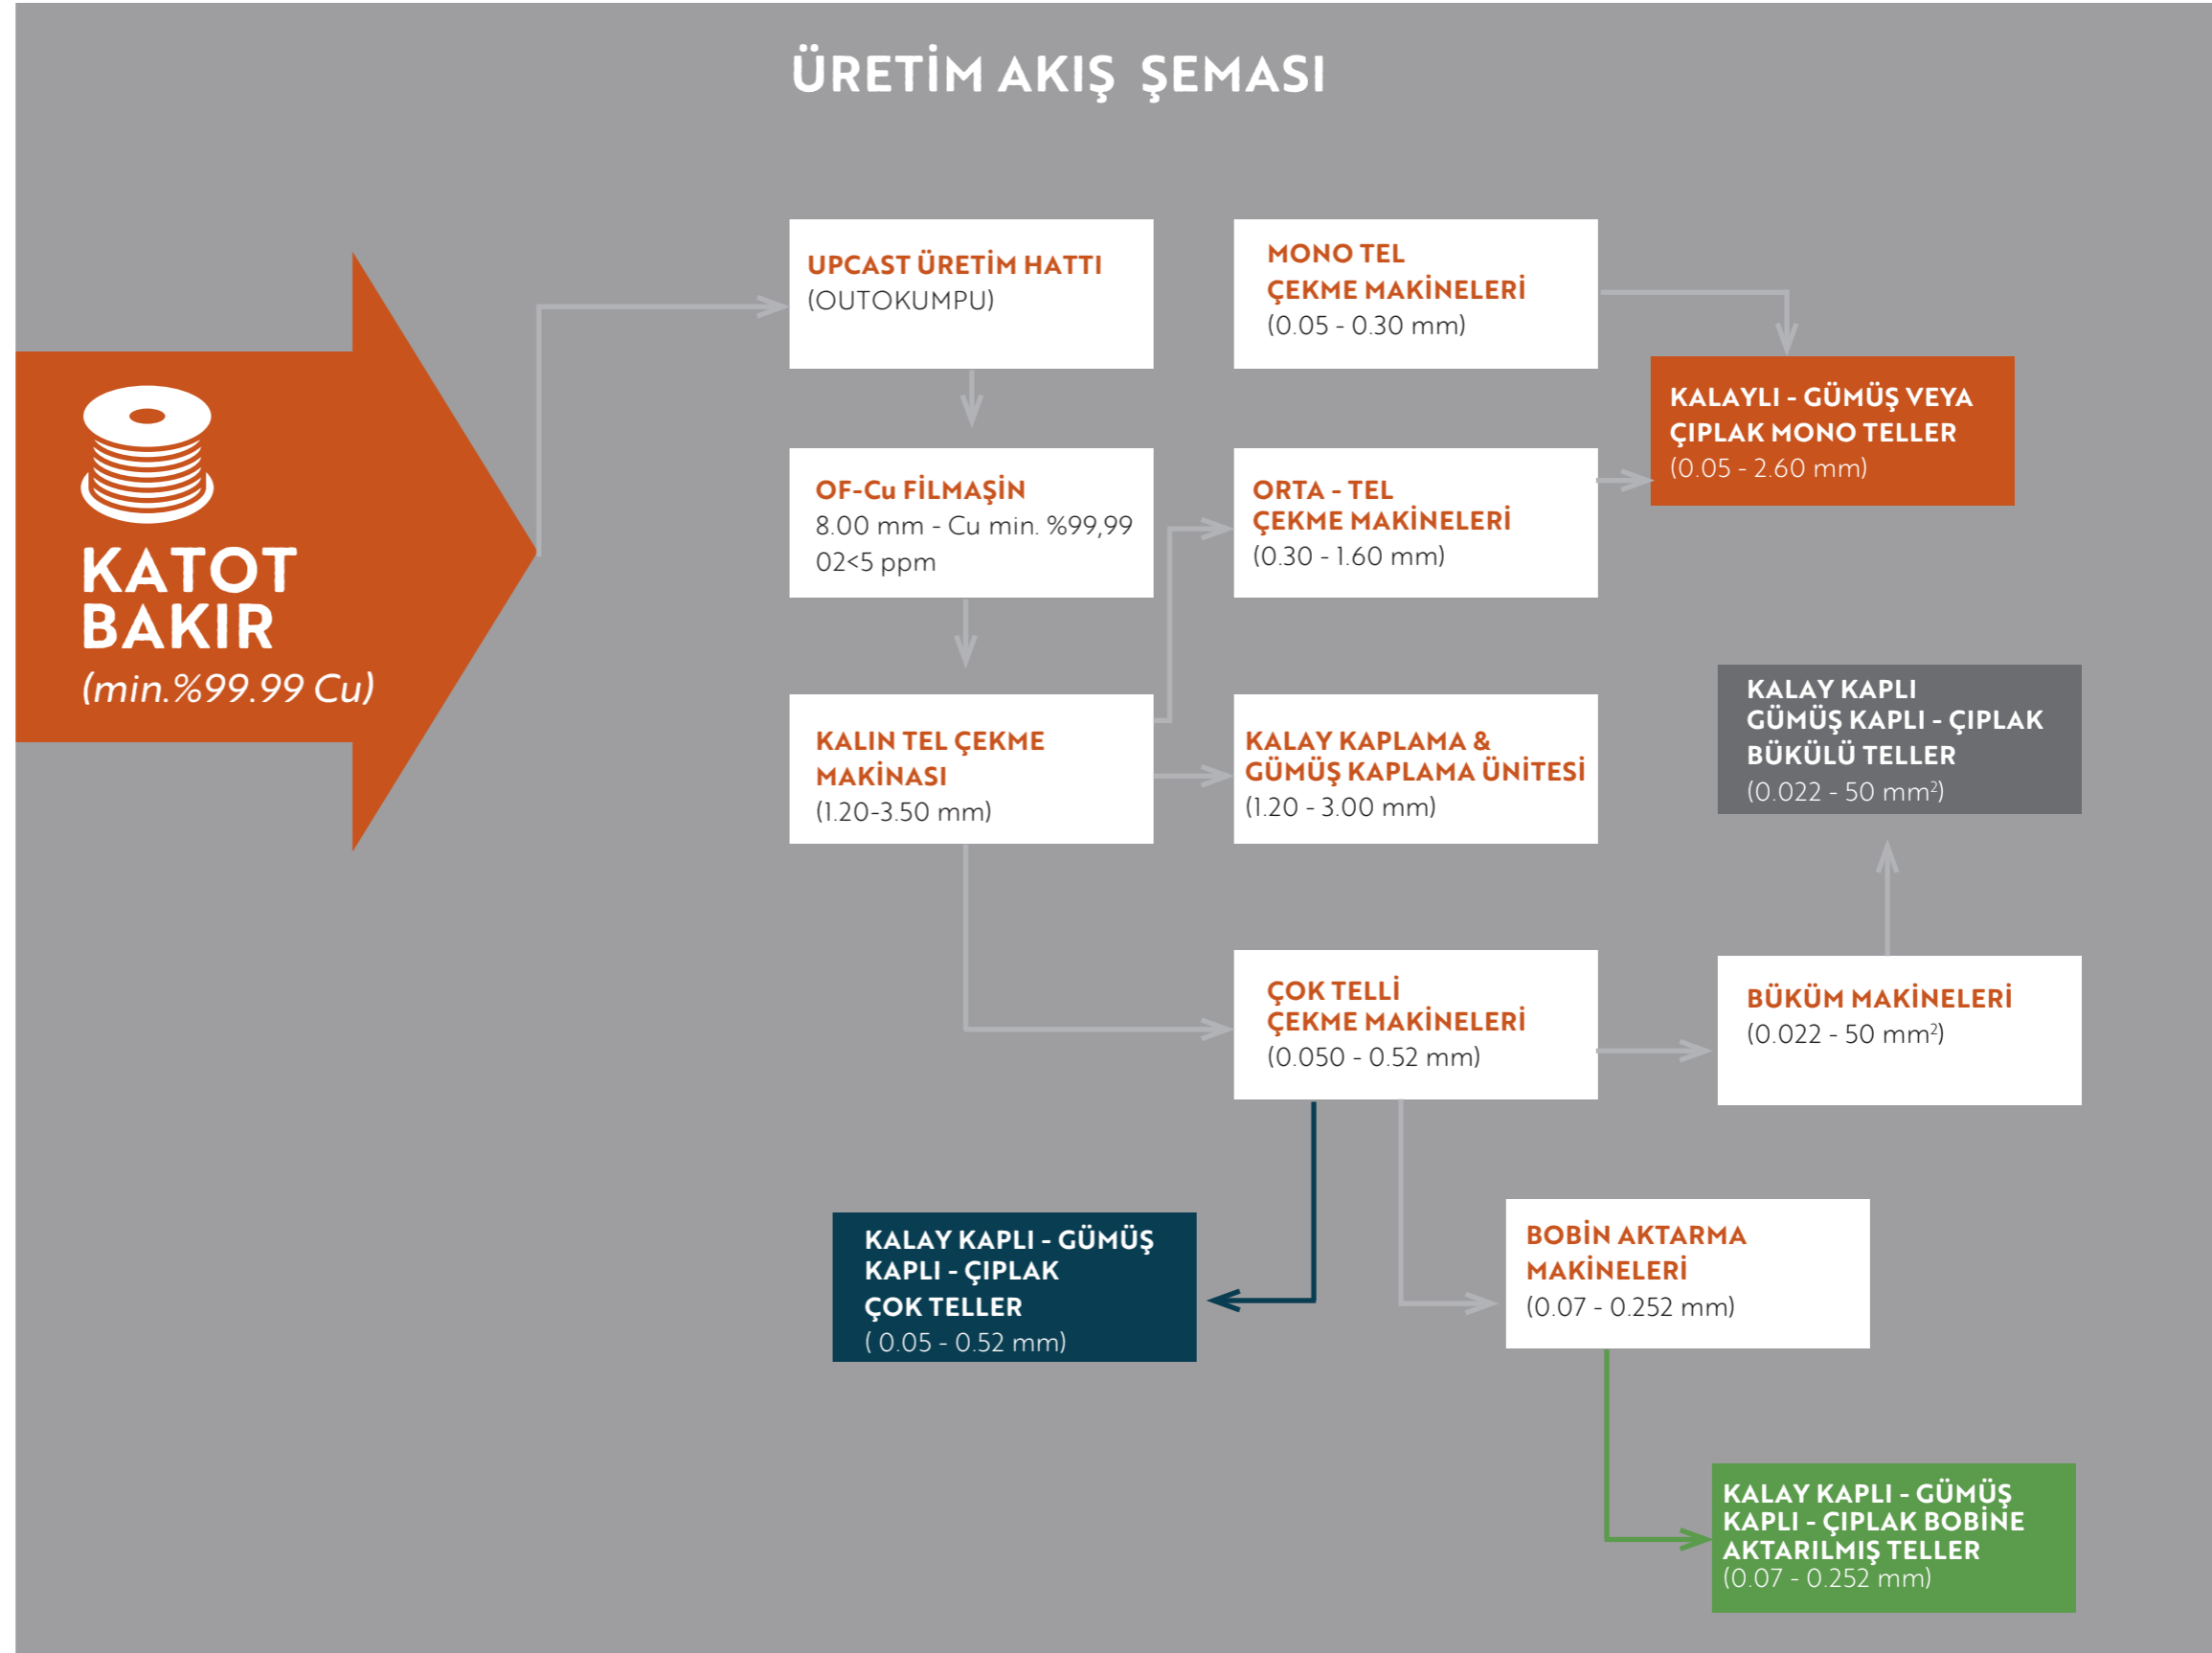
ÜRETİM AKIŞ ŞEMASI

KATOT BAKIR
(min.%99.99 Cu)

UPCAST ÜRETİM HATTI
(OUTOKUMPU)

MONO TEL
ÇEKME MAKİNELERİ
(0.05 - 0.30 mm)

KALAYLI - GÜMÜŞ VEYA ÇIPLAK MONO TELLER
(0.05 - 2.60 mm)

OF-Cu FİLMAŞİN
8.00 mm - Cu min. %99,99
02<5 ppm

ORTA - TEL
ÇEKME MAKİNELERİ
(0.30 - 1.60 mm)

KALIN TEL ÇEKME MAKİNASI
(1.20-3.50 mm)

KALAY KAPLAMA & GÜMÜŞ KAPLAMA ÜNİTESİ
(1.20 - 3.00 mm)

KALAY KAPLI
GÜMÜŞ KAPLI - ÇIPLAK
BÜKÜLÜ TELLER
(0.022 - 50 mm$^2$)

ÇOK TELLİ
ÇEKME MAKİNELERİ
(0.050 - 0.52 mm)

BÜKÜM MAKİNELERİ
(0.022 - 50 mm$^2$)

KALAY KAPLI - GÜMÜŞ KAPLI - ÇIPLAK
ÇOK TELLER
( 0.05 - 0.52 mm)

BOBİN AKTARMA MAKİNELERİ
(0.07 - 0.252 mm)

KALAY KAPLI - GÜMÜŞ KAPLI - ÇIPLAK BOBİNE AKTARILMIŞ TELLER
(0.07 - 0.252 mm)